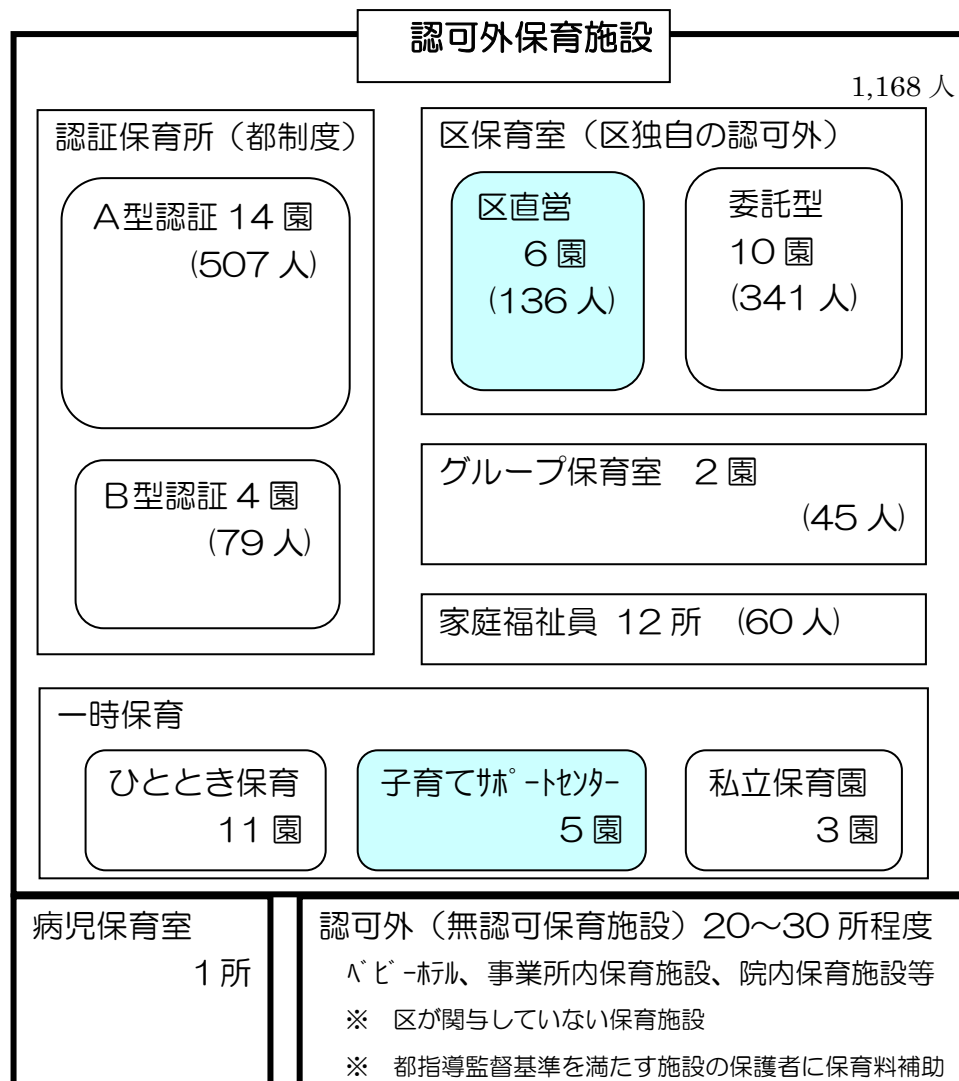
認可外保育施設

1,168 人

認証保育所（都制度）

A型認証 14 園
(507 人)

B型認証 4 園
(79 人)

区保育室（区独自の認可外）

区直営
6 園
(136 人)

委託型
10 園
(341 人)

グループ保育室　2 園
(45 人)

家庭福祉員 12 所　(60 人)

一時保育

ひとときき保育
11 園

子育てｻﾎﾟｰﾄｾﾝﾀｰ
5 園

私立保育園
3 園

病児保育室
1 所

認可外（無認可保育施設）20〜30 所程度
ﾍﾞﾋﾞｰﾎﾃﾙ、事業所内保育施設、院内保育施設等
※　区が関与していない保育施設
※　都指導監督基準を満たす施設の保護者に保育料補助